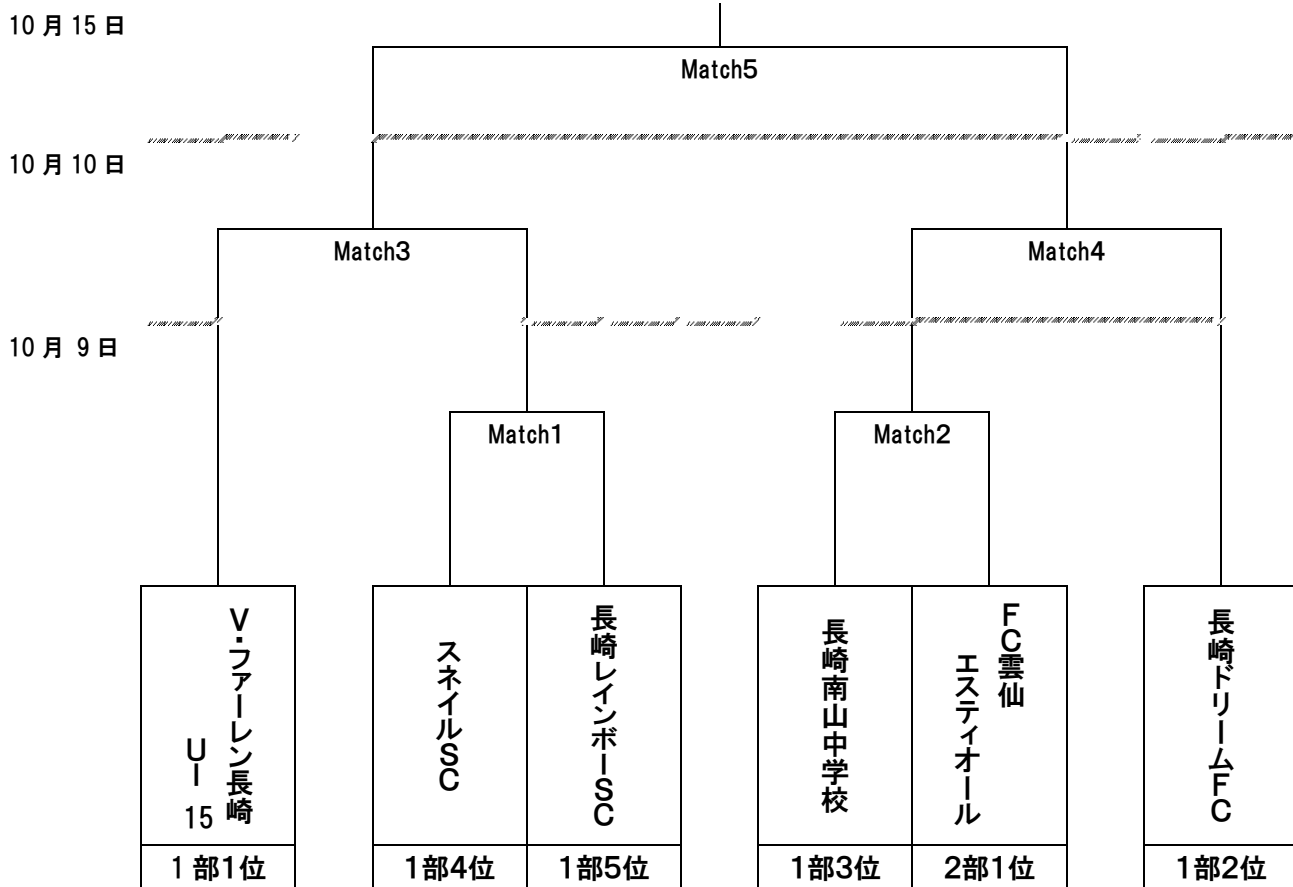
10月15日

Match5

10月10日

Match3

Match4

10月 9日

Match1

Match2

V・ファーレン長崎U－15

スネイルSC

長崎レインボーSC

長崎南山中学校

FC雲仙エスティオール

長崎ドリームFC

| 1部1位 | 1部4位 | 1部5位 | 1部3位 | 2部1位 | 1部2位 |
|---|---|---|---|---|---|